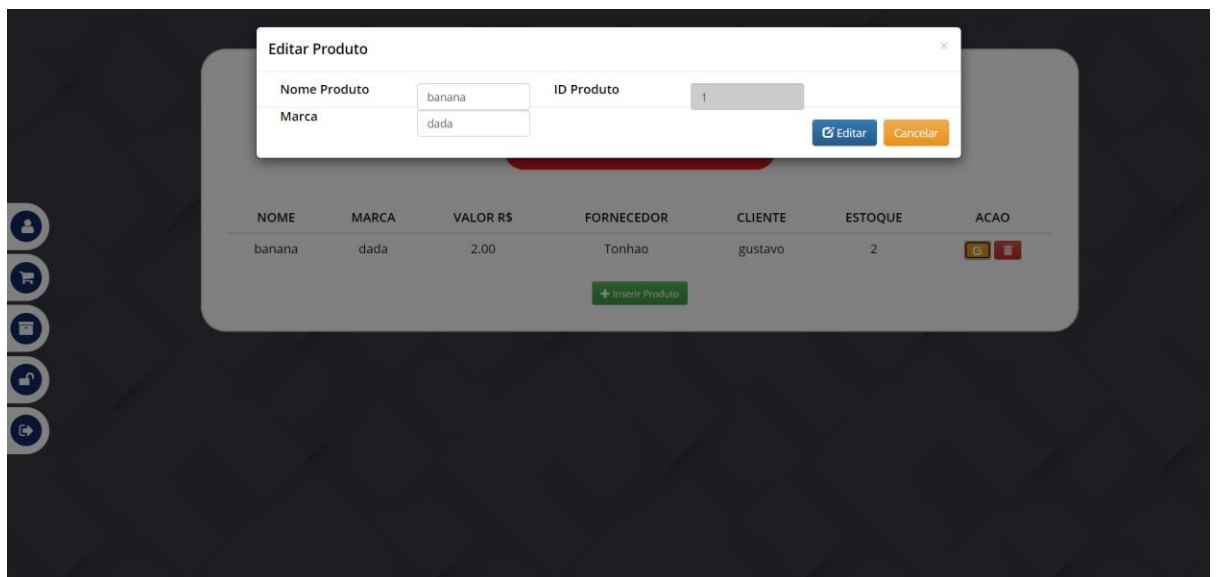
Editar Produto

×

Nome Produto banana

ID Produto 1

Marca dada

Editar

Cancelar

| NOME | MARCA | VALOR R$ | FORNECEDOR | CLIENTE | ESTOQUE | ACAO |
|---|---|---|---|---|---|---|
| banana | dada | 2.00 | Tonhao | gustavo | 2 | |

Inserir Produto